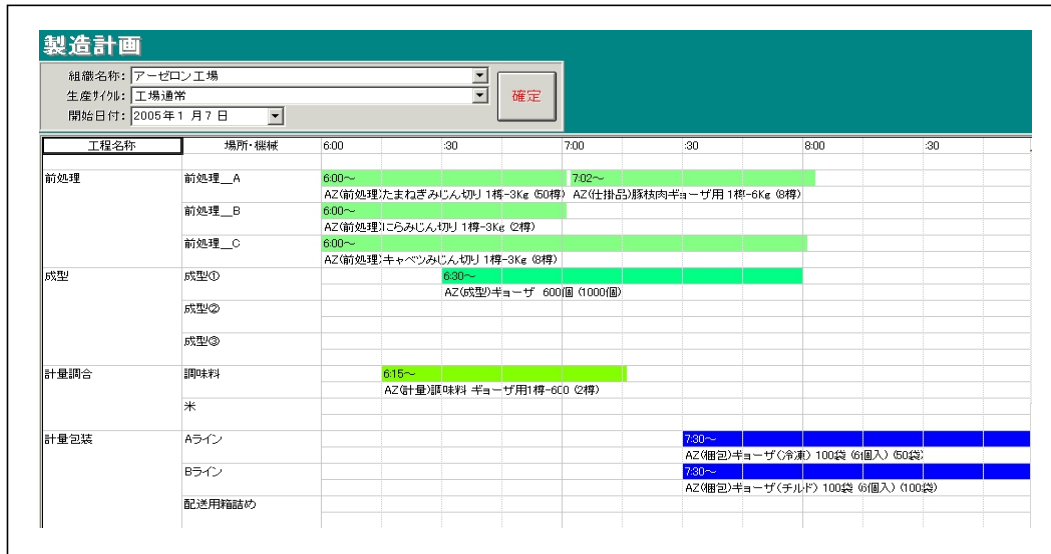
製造計画

組織名称: アーゼロン工場
生産ｻｲｸﾙ: 工場通常
開始日付: 2005年1月7日

確定

| 工程名称 | 場所・機械 | 6:00 | :30 | 7:00 | :30 | 8:00 | :30 |
|---|---|---|---|---|---|---|---|
| 前処理 | 前処理＿A | 6:00～ AZ(前処理)たまねぎみじん切り 1樽-3Kg (50樽) | | 7:02～ AZ(仕掛品)豚枝肉ギョーザ用 1樽-6Kg (8樽) | | | |
| | 前処理＿B | 6:00～ AZ(前処理)にらみじん切り 1樽-3Kg (2樽) | | | | | |
| | 前処理＿C | 6:00～ AZ(前処理)キャベツみじん切り 1樽-3Kg (8樽) | | | | | |
| 成型 | 成型① | | 6:30～ AZ(成型)ギョーザ 600個 (1000個) | | | | |
| | 成型② | | | | | | |
| | 成型③ | | | | | | |
| 計量調合 | 調味料 | 6:15～ AZ(計量)調味料 ギョーザ用1樽-600 (2樽) | | | | | |
| | 米 | | | | | | |
| 計量包装 | Aライン | | | | 7:30～ AZ(梱包)ギョーザ(冷凍) 100袋 (6個入) (50袋) | | |
| | Bライン | | | | 7:30～ AZ(梱包)ギョーザ(チルド) 100袋 (6個入) (100袋) | | |
| | 配送用箱詰め | | | | | | |